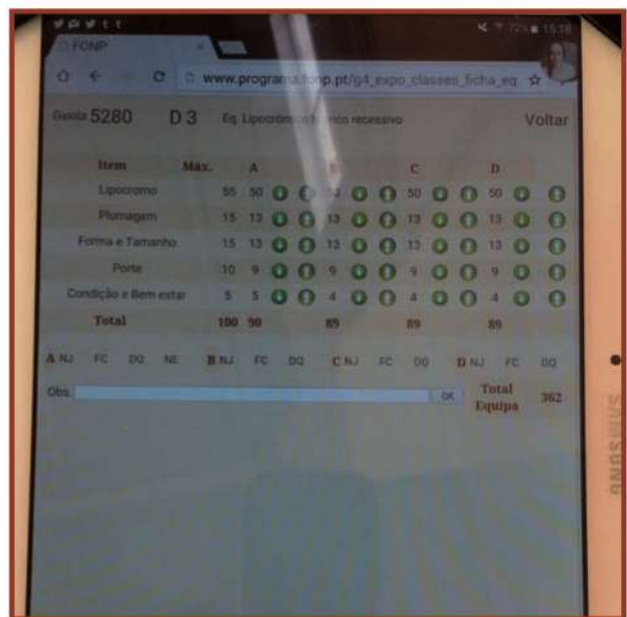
FONP

www.programa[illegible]np.pt/g4_expo_classes_ficha_eq

Gaiola 5280 D 3 Eq. Lipocrómico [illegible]nco recessivo Voltar

| Item | Máx. | A | B | C | D |
|---|---|---|---|---|---|
| Lipocromo | 55 | 50 | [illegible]0 | 50 | 50 |
| Plumagem | 15 | 13 | 13 | 13 | 13 |
| Forma e Tamanho | 15 | 13 | 13 | 13 | 13 |
| Porte | 10 | 9 | 9 | 9 | 9 |
| Condição e Bem estar | 5 | 5 | 4 | 4 | 4 |
| Total | 100 | 90 | 89 | 89 | 89 |

A NJ FC DQ NE B NJ FC DQ C NJ FC DQ D NJ FC DQ

Obs. OK Total Equipa 362

SAMSUNG